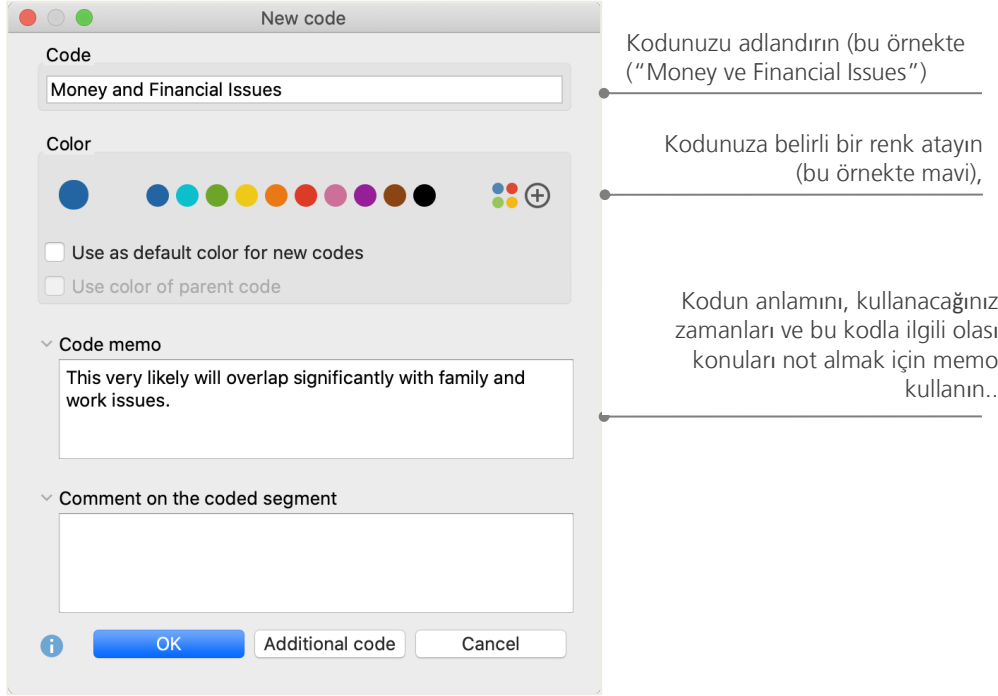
New code

Code

Money and Financial Issues

Color

Use as default color for new codes

Use color of parent code

Code memo

This very likely will overlap significantly with family and work issues.

Comment on the coded segment

OK

Additional code

Cancel

Kodunuzu adlandırın (bu örnekte ("Money ve Financial Issues")

Kodunuza belirli bir renk atayın (bu örnekte mavi),

Kodun anlamını, kullanacağınız zamanları ve bu kodla ilgili olası konuları not almak için memo kullanın..